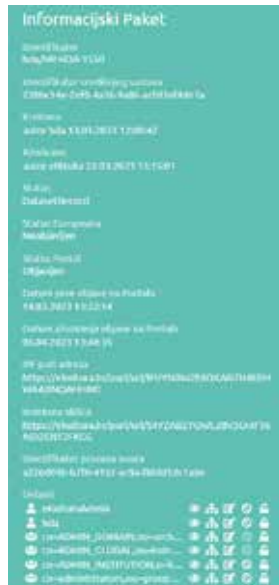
Informacijski Paket

Identifikator
hdl/MF4OA-Y5S0

Identifikator vanjskog sustava
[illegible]

Kreirano
autor: hda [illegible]

Ažurirano
autor: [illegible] 23.03.2023 13:15:01

Status
Dataset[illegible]

Status Zaprimanja
Neobjavljen

Status Portal
Objavljen

Datum prve objave na Portalu
14.03.2023 13:12:14

Datum zadnje objave na Portalu
06.04.2023 13:08:15

PP trajni adresa
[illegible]

Kratka slika
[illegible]

Identifikator procesa
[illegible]

Uloge
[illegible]
hda
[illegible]
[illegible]
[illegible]
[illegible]